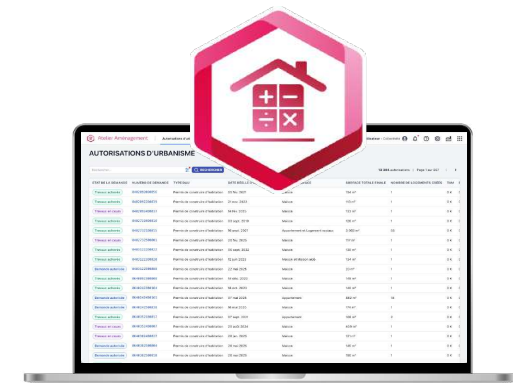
Weter Aménagement

Automatisations

AUTORISATIONS D'URBANISME

RECHERCHER

10 604 autorisations · Page 1 sur 531

ÉTAT DE LA DEMANDE

NUMÉRO DE DEMANDE

TYPOLOGIE

SURFACE TOTALE FINALE

NOMBRE DE LOGEMENTS CRÉÉS

Travaux achevés

Permis de construire d'habitation

Maison

Appartement et logement collectif

Démolition autorisée

Appartement

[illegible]